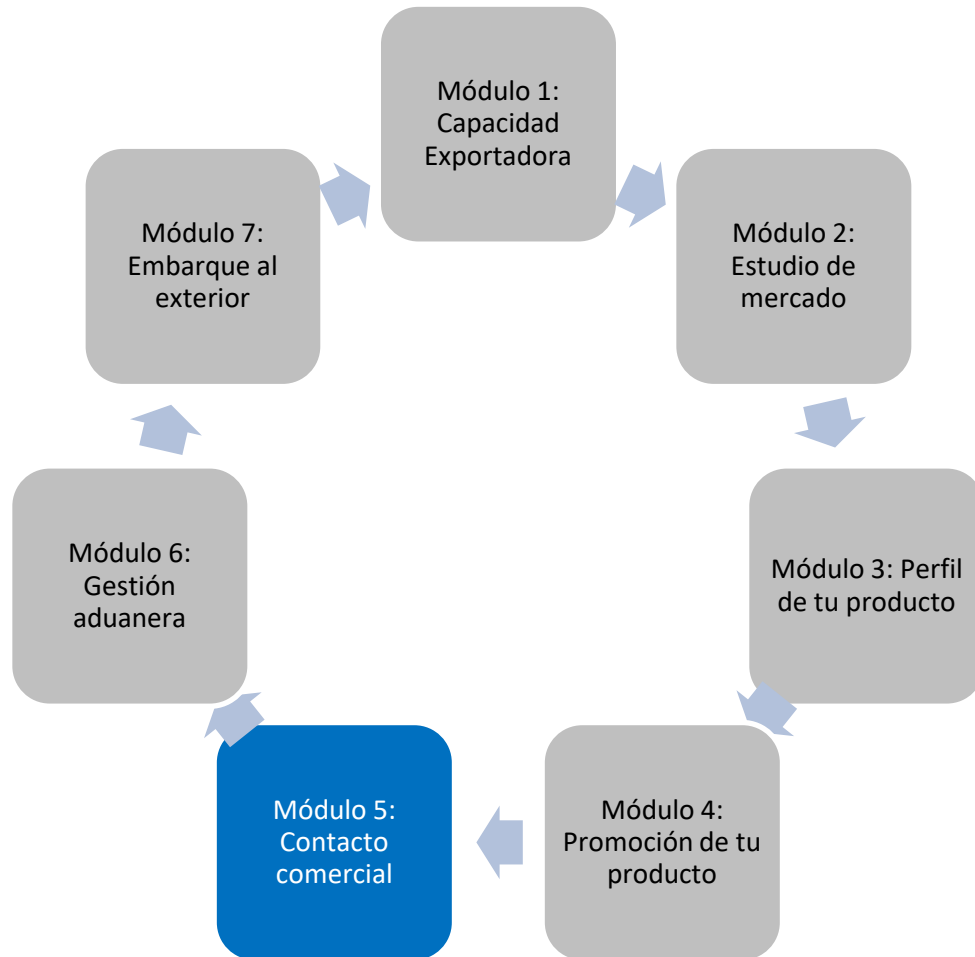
Módulo 1: Capacidad Exportadora

Módulo 2: Estudio de mercado

Módulo 3: Perfil de tu producto

Módulo 4: Promoción de tu producto

Módulo 5: Contacto comercial

Módulo 6: Gestión aduanera

Módulo 7: Embarque al exterior